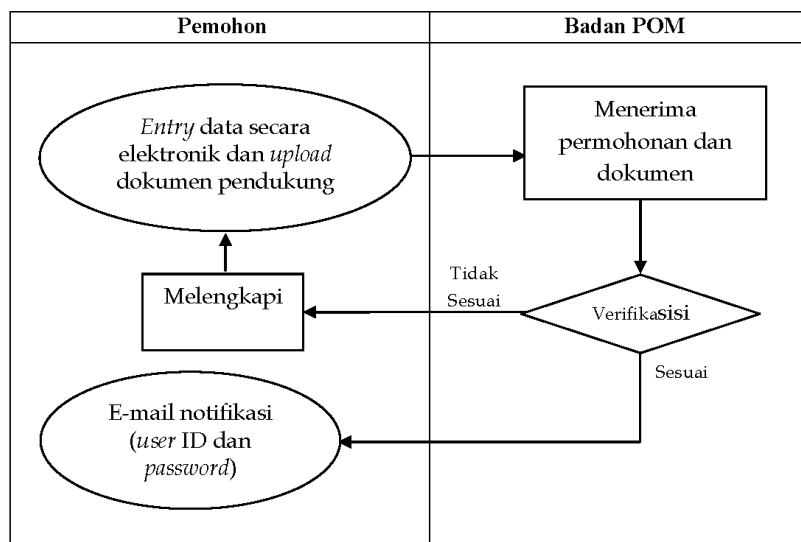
| Pemohon | Badan POM |
|---|---|

Entry data secara elektronik dan upload dokumen pendukung

Menerima permohonan dan dokumen

Tidak Sesuai

Melengkapi

Verifikasisi

Sesuai

E-mail notifikasi (user ID dan password)